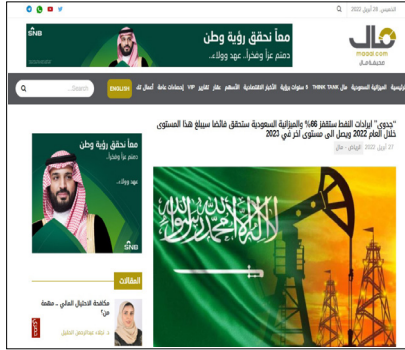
الخميس 28 أبريل 2022

SNB
معاً نحقق رؤية وطن
دعمٌ عزاً وفخراً.. عهدٌ وولاء..

مال
maaal.com
مال الاقتصادي

الرئيسية الميزانية السعودية مال THINK TANK 5 سنوات رؤية الأخبار الاقتصادية الأسهم عقار تقارير VIP إحصاءات عامة أعمال لند

ENGLISH

Search...

"جدوى": ايرادات النفط ستقفز 66% والميزانية السعودية ستحقق فائضاً سيبلغ هذا المستوى خلال العام 2022 ويصل الى مستوى آخر في 2023

27 أبريل 2022 الرياض - مال

معاً نحقق رؤية وطن
دعمٌ عزاً وفخراً..
عهدٌ وولاء..

SNB

المقالات

مكافحة الاحتيال المالي .. مهمة من؟

د. نجلاء عبدالرحمن الطويل